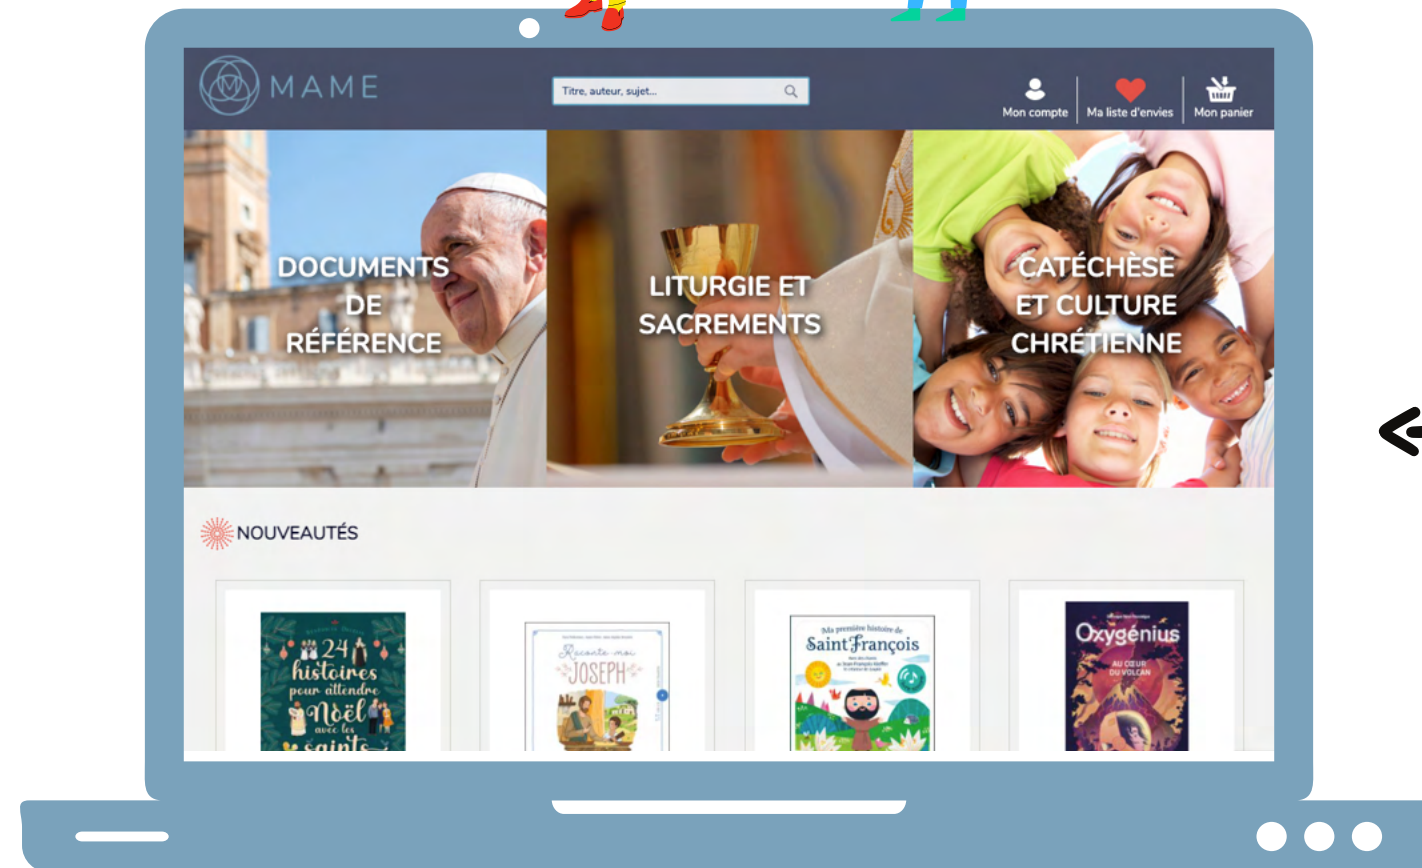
MAME

Titre, auteur, sujet...

Mon compte

Ma liste d'envies

Mon panier

DOCUMENTS DE RÉFÉRENCE

LITURGIE ET SACREMENTS

CATÉCHÈSE ET CULTURE CHRÉTIENNE

NOUVEAUTÉS

24 histoires pour attendre Noël avec les saints

Raconte-moi JOSEPH

Ma première histoire de Saint François

Oxygénius
AU CŒUR DU VOLCAN